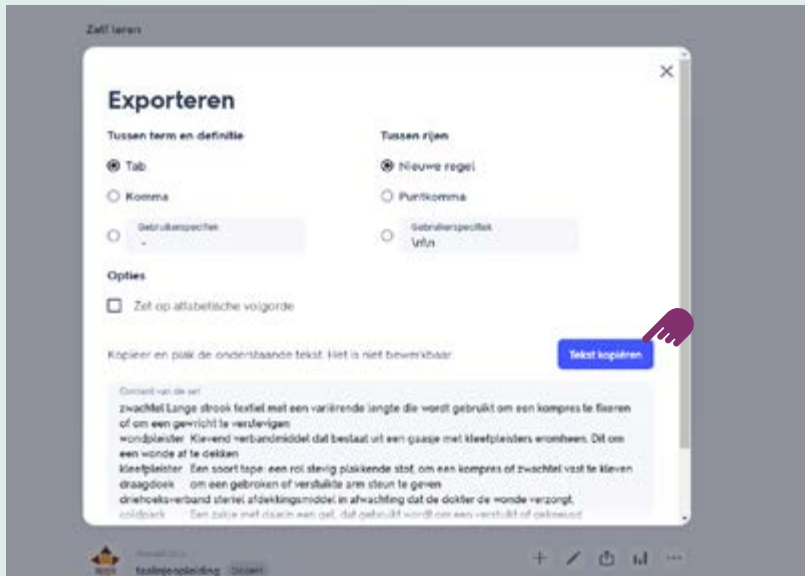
Zelf leren

Exporteren

Tussen term en definitie

Tab

Komma

Gebruikerspecifiek
-

Tussen rijen

Nieuwe regel

Puntkomma

Gebruikerspecifiek
\n\n

Opties

Zet op alfabetische volgorde

Kopieer en plak de onderstaande tekst. Het is niet bewerkbaar.

Tekst kopiëren

Content van de set

zwachtel Lange strook textiel met een variërende lengte die wordt gebruikt om een kompres te fixeren of om een gewricht te verstevigen
wondpleister Klevend verbandmiddel dat bestaat uit een gaasje met kleefpleisters eromheen. Dit om een wonde af te dekken
kleefpleister Een soort tape: een rol stevig plakkende stof, om een kompres of zwachtel vast te kleven
draagdoek om een gebroken of verstuikte arm steun te geven
driehoeksverband steriel afdekkingsmiddel in afwachting dat de dokter de wonde verzorgt.
coldpack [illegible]

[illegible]
taalimpopleiding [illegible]